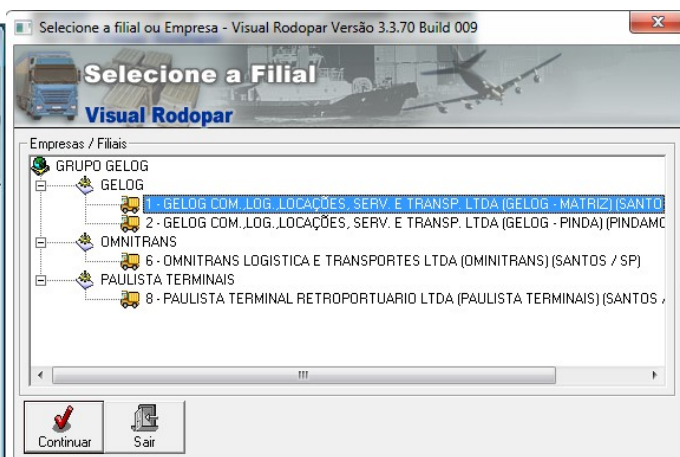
Selecione a filial ou Empresa - Visual Rodopar Versão 3.3.70 Build 009

Selecione a Filial
Visual Rodopar

Empresas / Filiais

GRUPO GELOG
GELOG
1 - GELOG COM.,LOG.,LOCAÇÕES, SERV. E TRANSP. LTDA (GELOG - MATRIZ) (SANTO
2 - GELOG COM.,LOG.,LOCAÇÕES, SERV. E TRANSP. LTDA (GELOG - PINDA) (PINDAMO
OMNITRANS
6 - OMNITRANS LOGISTICA E TRANSPORTES LTDA (OMINITRANS) (SANTOS / SP)
PAULISTA TERMINAIS
8 - PAULISTA TERMINAL RETROPORTUARIO LTDA (PAULISTA TERMINAIS) (SANTOS /

Continuar
Sair